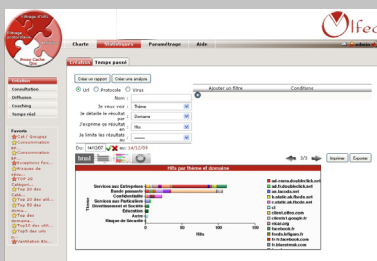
Olfeo

Charte | Statistiques | Paramétrage | Aide

Création | Temps passé

Création
Consultation
Diffusion
Coaching
Temps réel

Favoris
Coll / Groupe
Consommation
Exceptions for
Hits par thème
Top 10 dos
Top 20 des site
Top 20 des site
Top 20 des site
Top10 des utili
Validation Blo

Créer un rapport | Créer une analyse

Url | Protocole | Virus

Nom :
Je veux voir : Thème
Je détaille le résultat par : Domaine
J'exprime ce résultat en : Hits
Je limite les résultats à : -----

Du : 14/12/07 au : 14/12/09

Ajouter un filtre | Conditions

3/3 | Imprimer | Exporter

Hits par thème et domaine

Services aux Entreprises
Bande passante
Confidentialité
Services aux Particuliers
Divertissement et Société
Éducation
Autre
Risque de Sécurité

Thèmes
Hits

ad.rnews.doubleclick.net
ad.fr.doubleclick.net
as.focoss.net
ad.tcrous.net
ads.doubleclick.net
ul
client.ofiso.com
clients1.google.fr
olearnng
facebook.fr
feeds.lefigaro.fr
fr-fr.facebook.com
fr-fr.friendster.com